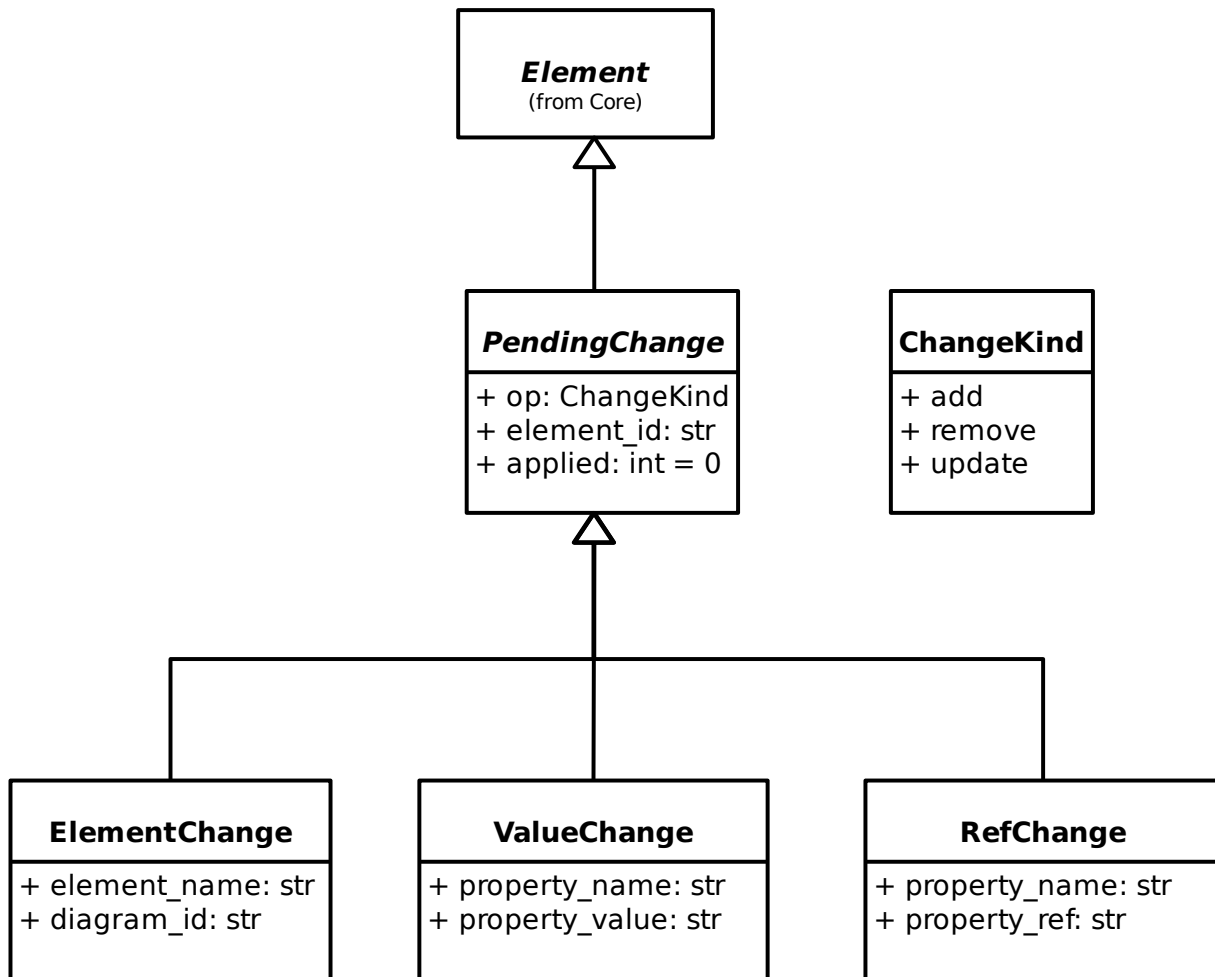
Element
(from Core)

PendingChange
+ op: ChangeKind
+ element_id: str
+ applied: int = 0

ChangeKind
+ add
+ remove
+ update

ElementChange
+ element_name: str
+ diagram_id: str

ValueChange
+ property_name: str
+ property_value: str

RefChange
+ property_name: str
+ property_ref: str